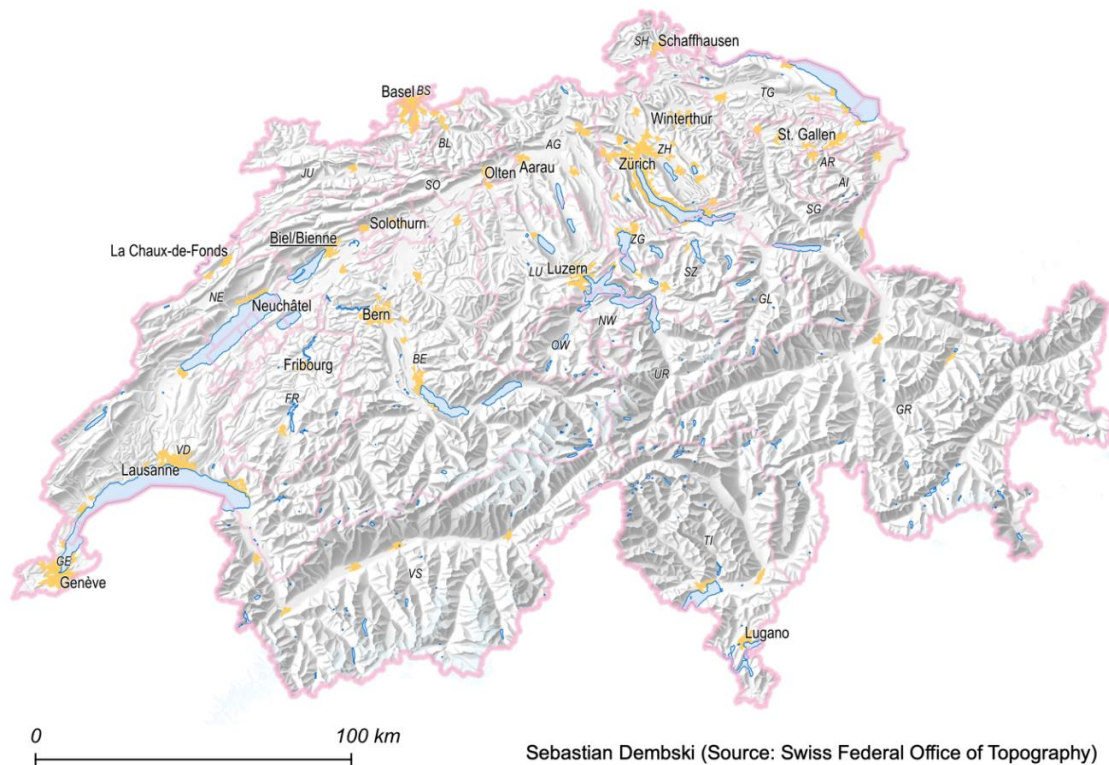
SH Schaffhausen
Basel BS
TG
Winterthur
BL
AG
St. Gallen
ZH
JU
Aarau
Zürich
AR
Olten
AI
SO
SG
Solothurn
La Chaux-de-Fonds
Biel/Bienne
ZG
LU Luzern
SZ
NE
Neuchâtel
GL
Bern
NW
OW
Fribourg
BE
UR
FR
GR
VD
Lausanne
TI
GE
Genève
VS
Lugano
0
100 km
Sebastian Dembski (Source: Swiss Federal Office of Topography)